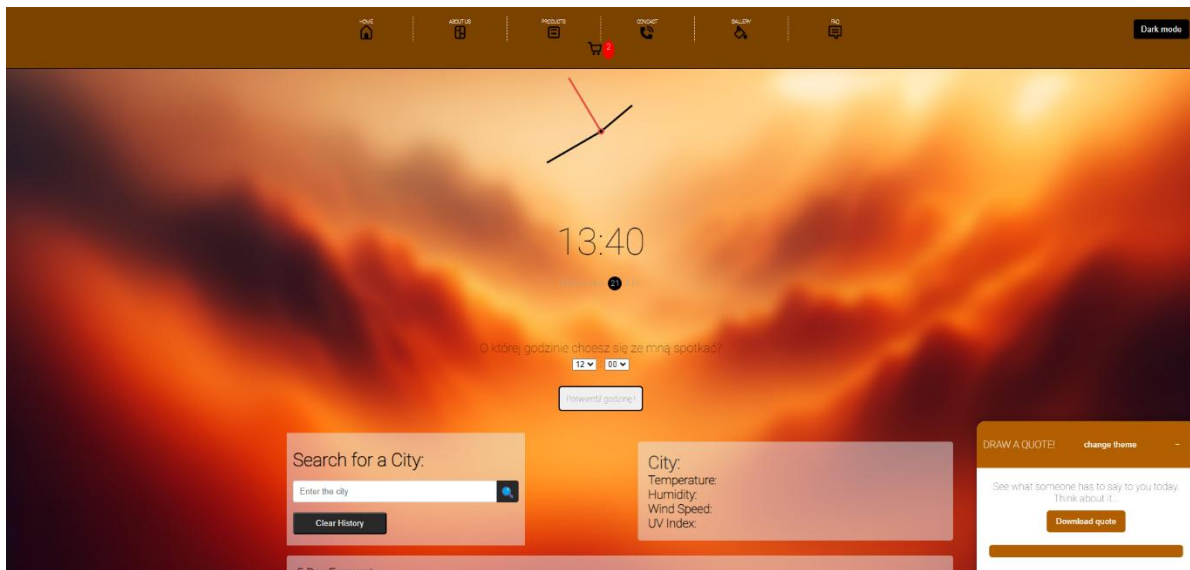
HOME ABOUT US PRODUCTS CONTACT GALLERY FAQ

2

Dark mode

13:40

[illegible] 21 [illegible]

O której godzinie chcesz się ze mną spotkać?

12 00

Potwierdź godzinę!

Search for a City:

Enter the city

Clear History

City:
Temperature:
Humidity:
Wind Speed:
UV Index:

DRAW A QUOTE! change theme –

See what someone has to say to you today. Think about it...

Download quote

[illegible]